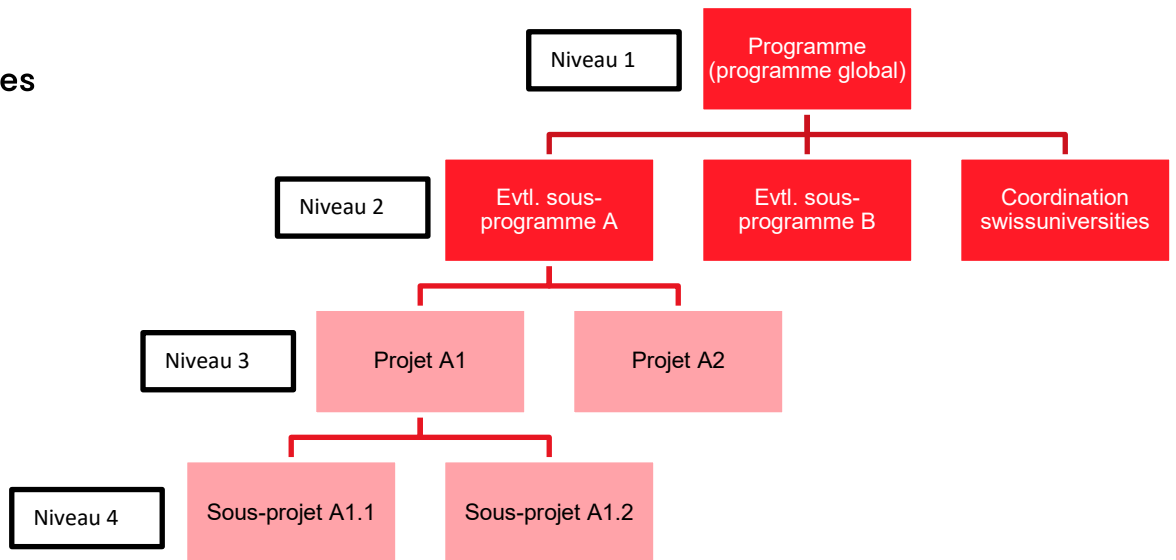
es

Niveau 1

Programme (programme global)

Niveau 2

Evtl. sous-programme A

Evtl. sous-programme B

Coordination swissuniversities

Niveau 3

Projet A1

Projet A2

Niveau 4

Sous-projet A1.1

Sous-projet A1.2